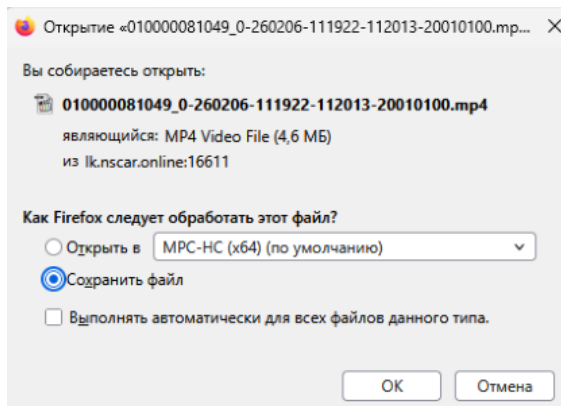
Открытие «010000081049_0-260206-111922-112013-20010100.mp...

Вы собираетесь открыть:

010000081049_0-260206-111922-112013-20010100.mp4

являющийся: MP4 Video File (4,6 МБ)

из lk.nscar.online:16611

Как Firefox следует обработать этот файл?

Открыть в MPC-HC (x64) (по умолчанию)

Сохранить файл

Выполнять автоматически для всех файлов данного типа.

OK Отмена